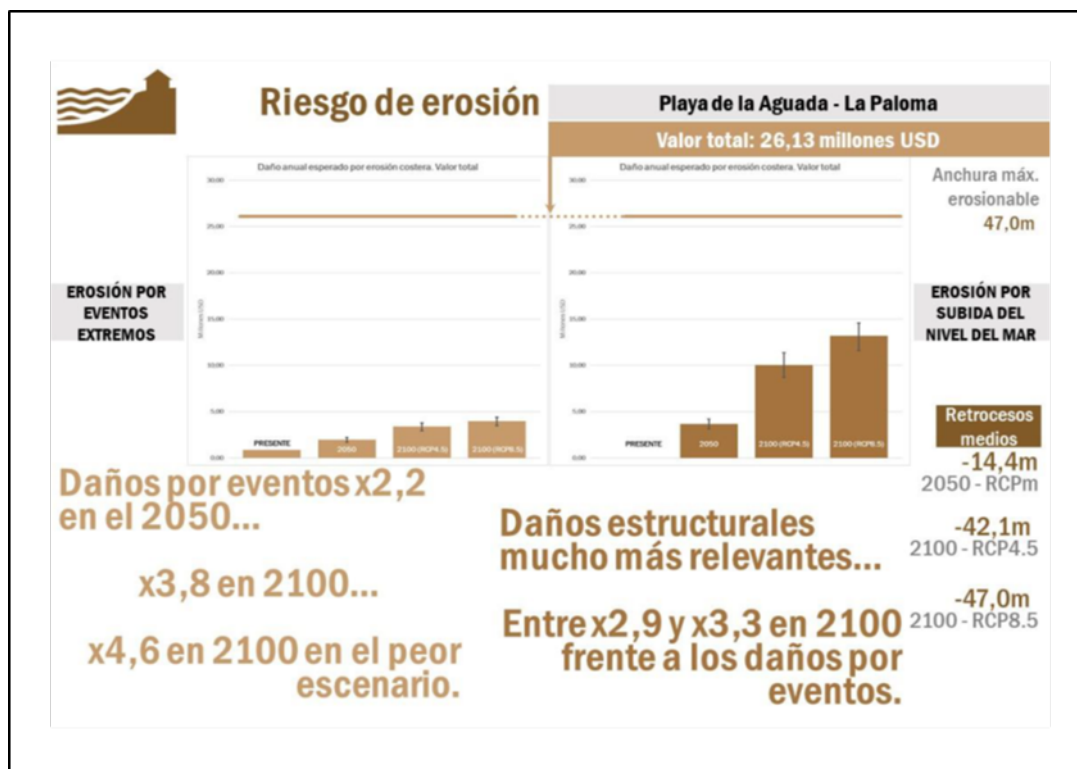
Riesgo de erosión

Playa de la Aguada - La Paloma

Valor total: 26,13 millones USD

Daño anual esperado por erosión costera. Valor total

30,00
25,00
20,00
15,00
10,00
5,00
0,00

Millones US$

PRESENTE
2050
2100 (RCP4.5)
2100 (RCP8.5)

Daño anual esperado por erosión costera. Valor total

30,00
25,00
20,00
15,00
10,00
5,00
0,00

Millones US$

PRESENTE
2050
2100 (RCP4.5)
2100 (RCP8.5)

Anchura máx. erosionable 47,0m

EROSIÓN POR EVENTOS EXTREMOS

EROSIÓN POR SUBIDA DEL NIVEL DEL MAR

Retrocesos medios

-14,4m
2050 - RCPm

-42,1m
2100 - RCP4.5

-47,0m
2100 - RCP8.5

Daños por eventos x2,2 en el 2050...

x3,8 en 2100...

x4,6 en 2100 en el peor escenario.

Daños estructurales mucho más relevantes...

Entre x2,9 y x3,3 en 2100 frente a los daños por eventos.